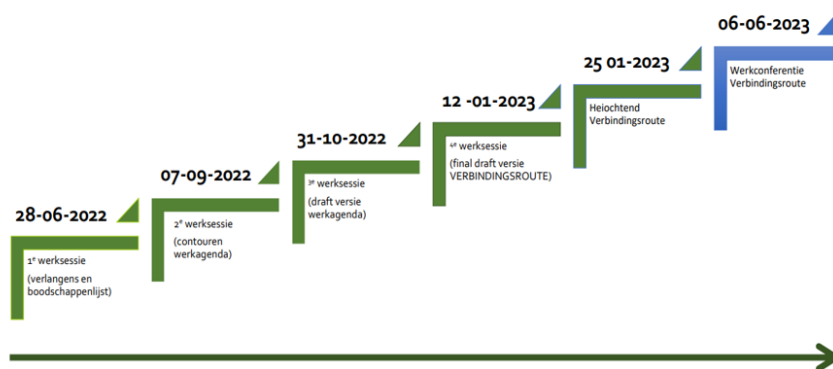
28-06-2022

1$^{e}$ werksessie

(verlangens en boodschappenlijst)

07-09-2022

2$^{e}$ werksessie

(contouren werkagenda)

31-10-2022

3$^{e}$ werksessie

(draft versie werkagenda)

12 -01-2023

4$^{e}$ werksessie

(final draft versie VERBINDINGSROUTE)

25 01-2023

Heiochtend Verbindingsroute

06-06-2023

Werkconferentie Verbindingsroute